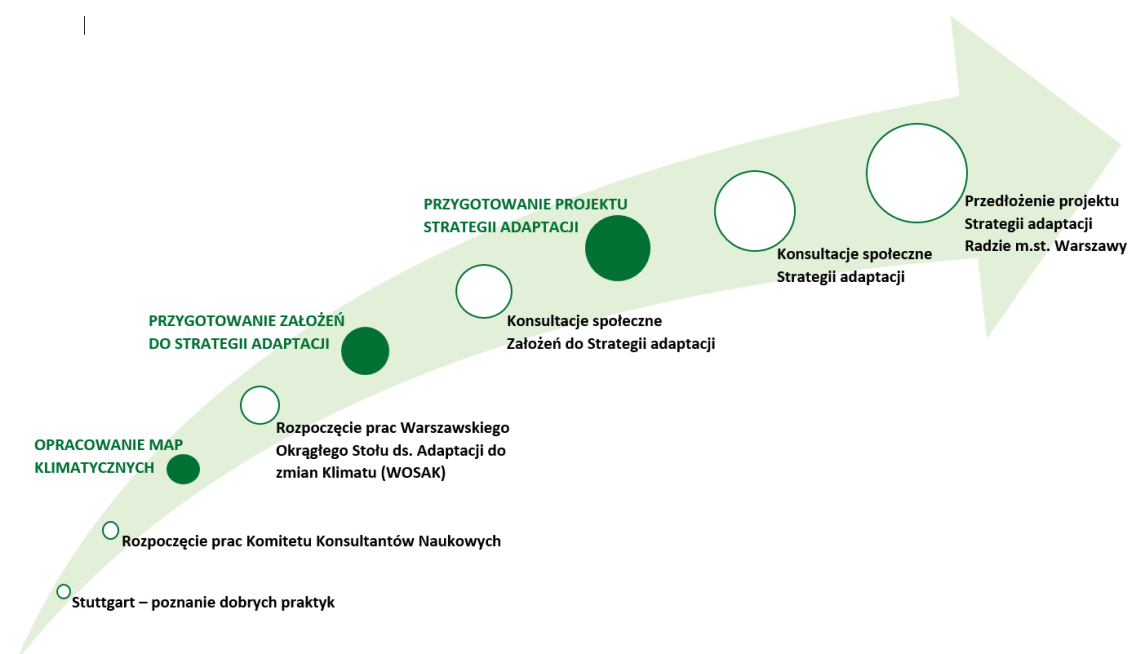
Stuttgart – poznanie dobrych praktyk

Rozpoczęcie prac Komitetu Konsultantów Naukowych

OPRACOWANIE MAP KLIMATYCZNYCH

Rozpoczęcie prac Warszawskiego Okrągłego Stołu ds. Adaptacji do zmian Klimatu (WOSAK)

PRZYGOTOWANIE ZAŁOŻEŃ DO STRATEGII ADAPTACJI

Konsultacje społeczne Założeń do Strategii adaptacji

PRZYGOTOWANIE PROJEKTU STRATEGII ADAPTACJI

Konsultacje społeczne Strategii adaptacji

Przedłożenie projektu Strategii adaptacji Radzie m.st. Warszawy